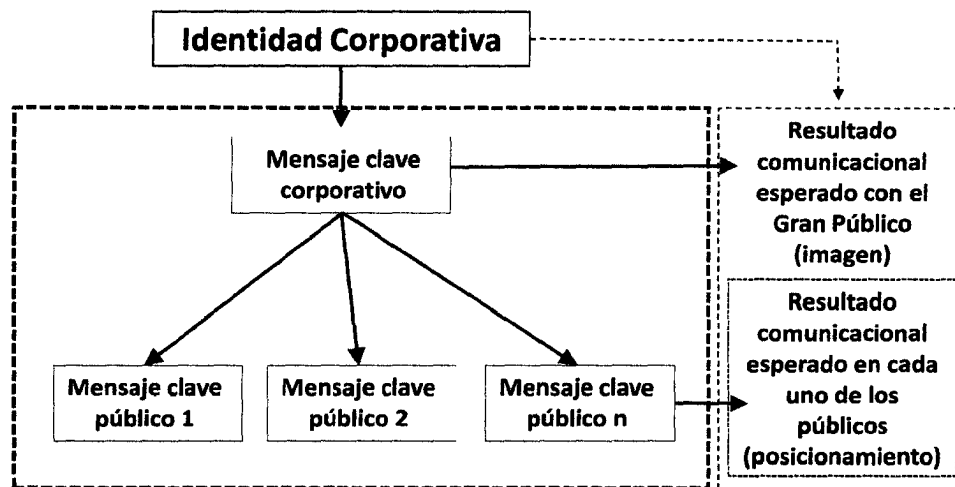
Identidad Corporativa

Mensaje clave corporativo

Resultado comunicacional esperado con el Gran Público (imagen)

Mensaje clave público 1

Mensaje clave público 2

Mensaje clave público n

Resultado comunicacional esperado en cada uno de los públicos (posicionamiento)